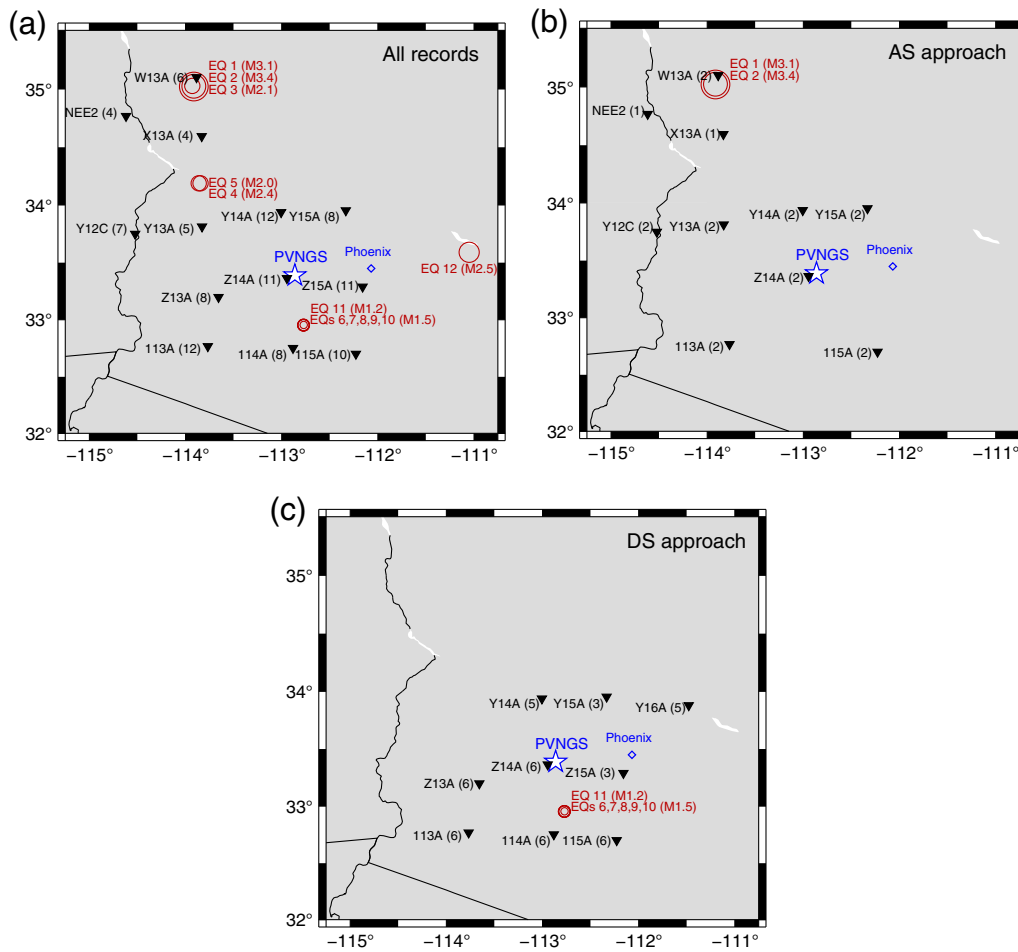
(a)

All records

35°
34°
33°
32°

W13A (6)
EQ 1 (M3.1)
EQ 2 (M3.4)
EQ 3 (M2.1)
NEE2 (4)
X13A (4)
EQ 5 (M2.0)
EQ 4 (M2.4)
Y14A (12)
Y15A (8)
Y12C (7)
Y13A (5)
PVNGS
Phoenix
EQ 12 (M2.5)
Z14A (11)
Z15A (11)
Z13A (8)
EQ 11 (M1.2)
EQs 6,7,8,9,10 (M1.5)
113A (12)
114A (8)
115A (10)

−115°
−114°
−113°
−112°
−111°

(b)

AS approach

35°
34°
33°
32°

W13A (2)
EQ 1 (M3.1)
EQ 2 (M3.4)
NEE2 (1)
X13A (1)
Y14A (2)
Y15A (2)
Y12C (2)
Y13A (2)
PVNGS
Phoenix
Z14A (2)
113A (2)
115A (2)

−115°
−114°
−113°
−112°
−111°

(c)

DS approach

35°
34°
33°
32°

Y14A (5)
Y15A (3)
Y16A (5)
PVNGS
Phoenix
Z14A (6)
Z15A (3)
Z13A (6)
EQ 11 (M1.2)
EQs 6,7,8,9,10 (M1.5)
113A (6)
114A (6)
115A (6)

−115°
−114°
−113°
−112°
−111°